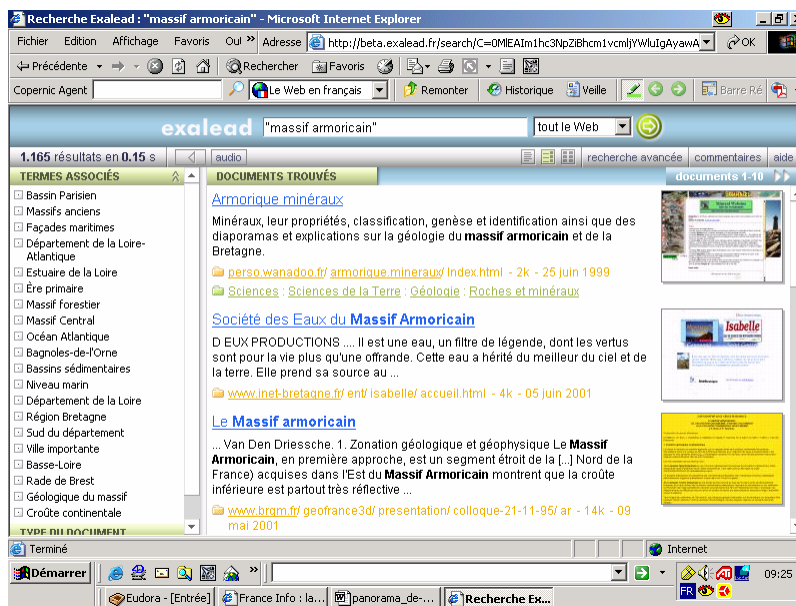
Recherche Exalead : "massif armoricain" - Microsoft Internet Explorer

Fichier Edition Affichage Favoris Oul » Adresse http://beta.exalead.fr/search/C=0MlEAIm1hc3NpZiBhcm1vcmljYWluIgAyawA OK

Précédente Rechercher Favoris

Copernic Agent Le Web en français Remonter Historique Veille Barre Ré

exalead "massif armoricain" tout le Web

1.165 résultats en 0.15 s audio recherche avancée commentaires aide

TERMES ASSOCIÉS
Bassin Parisien
Massifs anciens
Façades maritimes
Département de la Loire-Atlantique
Estuaire de la Loire
Ère primaire
Massif forestier
Massif Central
Océan Atlantique
Bagnoles-de-l'Orne
Bassins sédimentaires
Niveau marin
Département de la Loire
Région Bretagne
Sud du département
Ville importante
Basse-Loire
Rade de Brest
Géologique du massif
Croûte continentale
TYPE DU DOCUMENT

DOCUMENTS TROUVÉS documents 1-10

Armorique minéraux
Minéraux, leur propriétés, classification, genèse et identification ainsi que des diaporamas et explications sur la géologie du massif armoricain et de la Bretagne.
perso.wanadoo.fr/ armorique.mineraux/ Index.html - 2k - 25 juin 1999
Sciences : Sciences de la Terre : Géologie : Roches et minéraux

Société des Eaux du Massif Armoricain
D EUX PRODUCTIONS .... Il est une eau, un filtre de légende, dont les vertus sont pour la vie plus qu'une offrande. Cette eau a hérité du meilleur du ciel et de la terre. Elle prend sa source au ...
www.inet-bretagne.fr/ ent/ isabelle/ accueil.html - 4k - 05 juin 2001

Le Massif armoricain
... Van Den Driessche. 1. Zonation géologique et géophysique Le Massif Armoricain, en première approche, est un segment étroit de la [...] Nord de la France) acquises dans l'Est du Massif Armoricain montrent que la croûte inférieure est partout très réflective ...
www.brgm.fr/ geofrance3d/ presentation/ colloque-21-11-95/ ar - 14k - 09 mai 2001

Terminé Internet

Démarrer Eudora - [Entrée] France Info : la... panorama_de-... Recherche Ex... 09:25